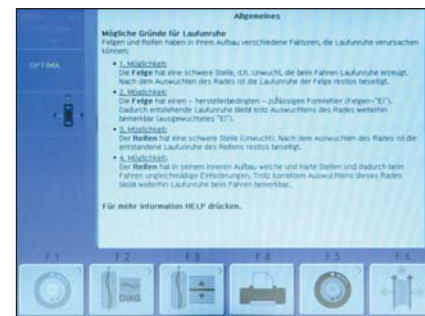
Allgemeines

OPTIMA

Mögliche Gründe für Laufunruhe
Felgen und Reifen haben in ihrem Aufbau verschiedene Faktoren, die Laufunruhe verursachen können:

• 1. Möglichkeit:
Die Felge hat eine schwere Stelle, d.h. Unwucht, die beim Fahren Laufunruhe erzeugt. Nach dem Auswuchten des Rades ist die Laufunruhe der Felge restlos beseitigt.

• 2. Möglichkeit:
Die Felge hat einen – herstellerbedingten – zulässigen Formfehler (Felgen-"Ei"). Dadurch entstehende Laufunruhe bleibt trotz Auswuchtens des Rades weiterhin bemerkbar (ausgewuchtetes "Ei").

• 3. Möglichkeit:
Der Reifen hat eine schwere Stelle (Unwucht). Nach dem Auswuchten des Rades ist die entstandene Laufunruhe des Reifens restlos beseitigt.

• 4. Möglichkeit:
Der Reifen hat in seinem inneren Aufbau weiche und harte Stellen und dadurch beim Fahren ungleichmäßige Einfederungen. Trotz korrektem Auswuchten dieses Rades bleibt weiterhin Laufunruhe beim Fahren bemerkbar.

Für mehr Information HELP drücken.

F1 F2 F3 F4 F5 F6

DIAG